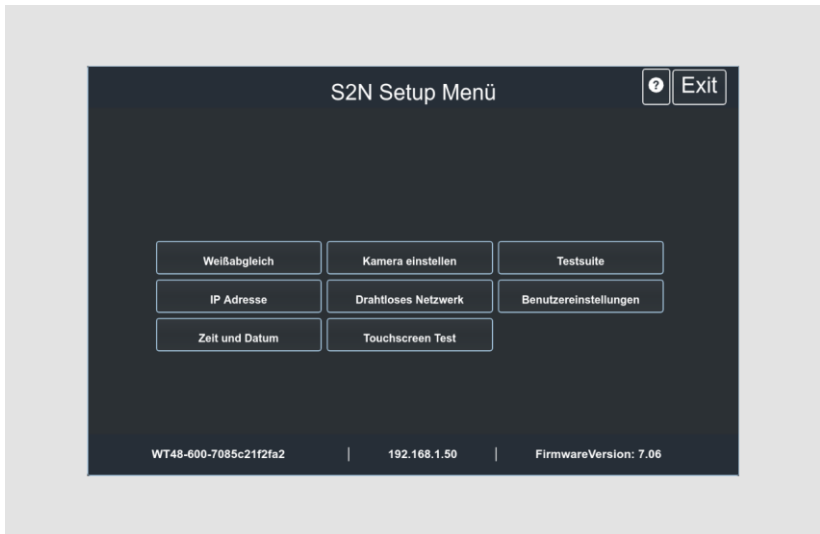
S2N Setup Menü

?

Exit

Weißabgleich

Kamera einstellen

Testsuite

IP Adresse

Drahtloses Netzwerk

Benutzereinstellungen

Zeit und Datum

Touchscreen Test

WT48-600-7085c21f2fa2 | 192.168.1.50 | FirmwareVersion: 7.06